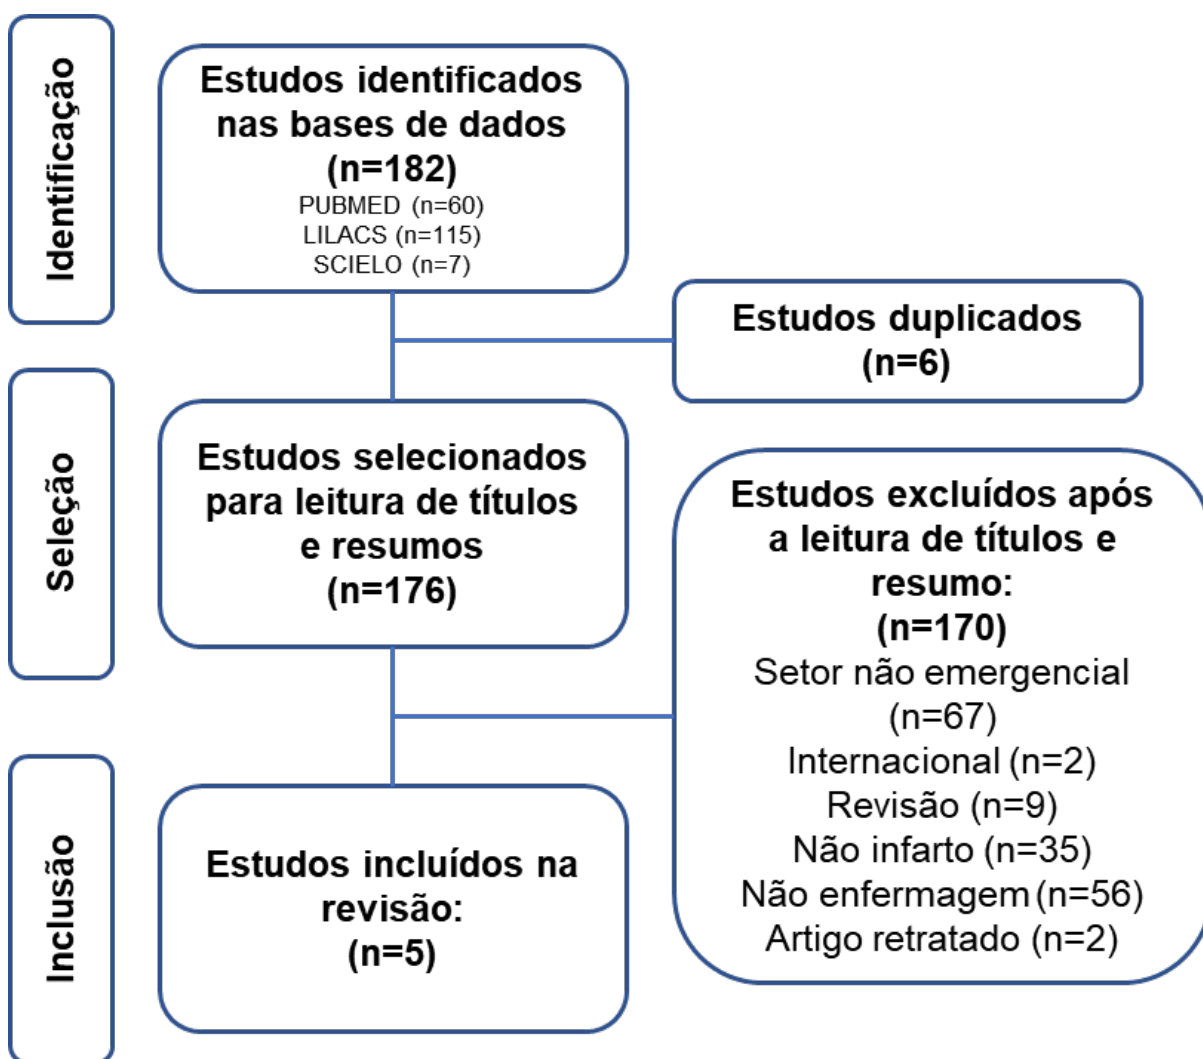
Identificação

Estudos identificados nas bases de dados
(n=182)
PUBMED (n=60)
LILACS (n=115)
SCIELO (n=7)

Estudos duplicados
(n=6)

Seleção

Estudos selecionados para leitura de títulos e resumos
(n=176)

Estudos excluídos após a leitura de títulos e resumo:
(n=170)
Setor não emergencial (n=67)
Internacional (n=2)
Revisão (n=9)
Não infarto (n=35)
Não enfermagem (n=56)
Artigo retratado (n=2)

Inclusão

Estudos incluídos na revisão:
(n=5)